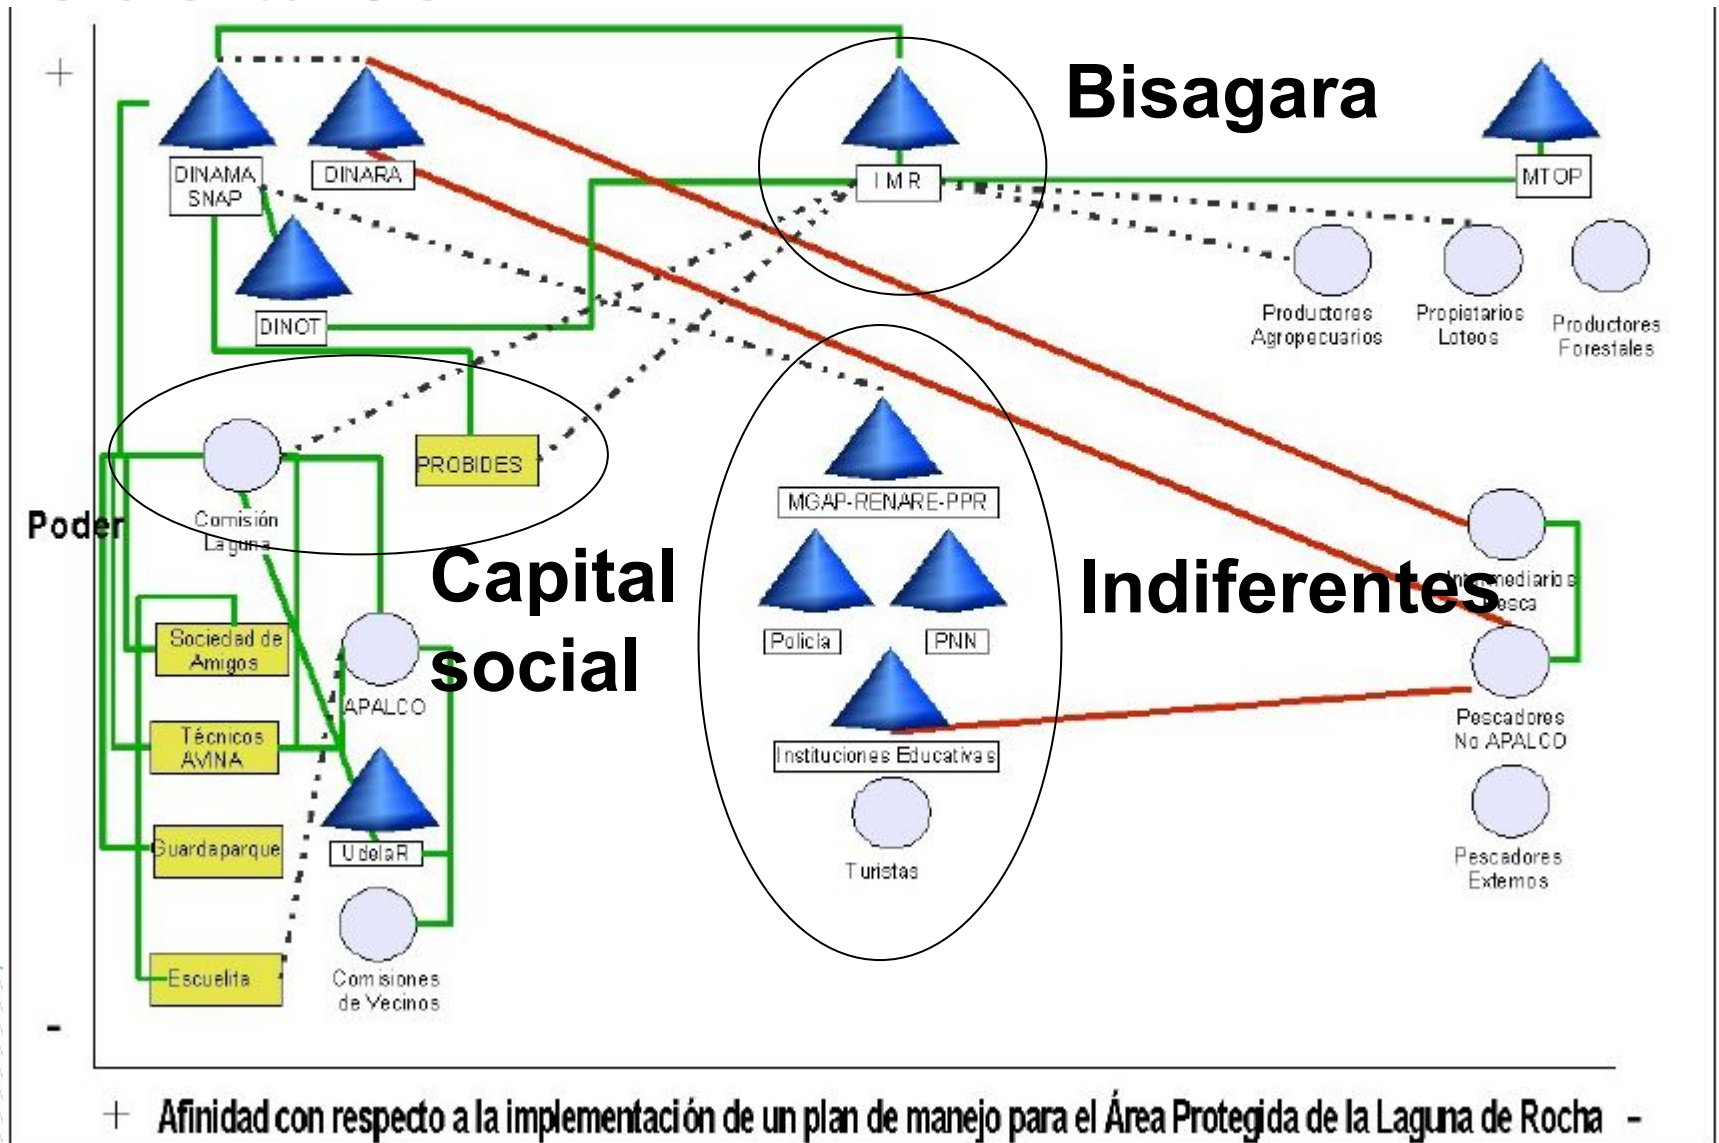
+

Bisagara

DINAMA SNAP

DINARA

IMR

MTOP

DINOT

Productores Agropecuarios

Propietarios Loteos

Productores Forestales

PROBIDES

Comisión Laguna

Poder

MGAP-RENARE-PPR

Capital social

Indiferentes

Intermediarios Pesca

Sociedad de Amigos

APALCO

Policía

PNN

Técnicos AVINA

Instituciones Educativas

Pescadores No APALCO

Guardaparque

UdelaR

Turistas

Pescadores Externos

Escuelita

Comisiones de Vecinos

-

+ Afinidad con respecto a la implementación de un plan de manejo para el Área Protegida de la Laguna de Rocha -